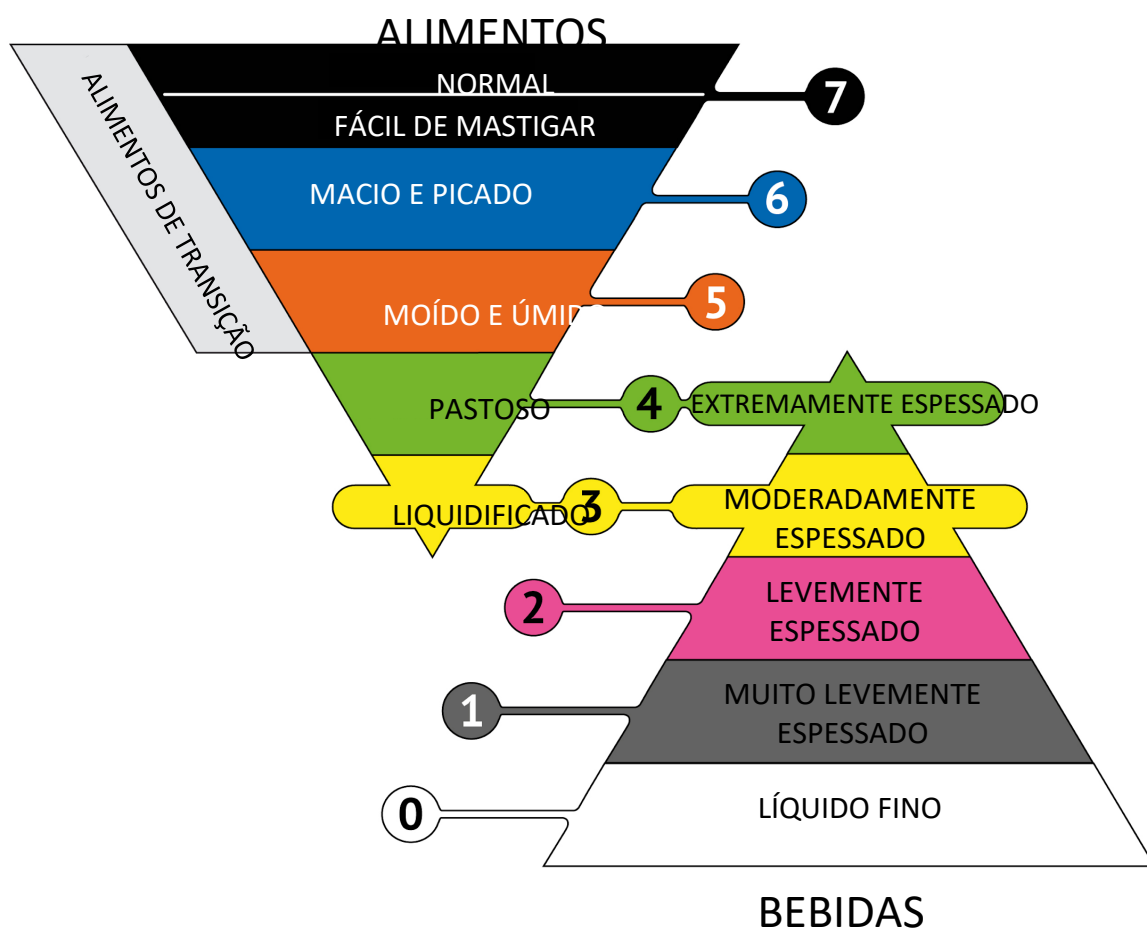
ALIMENTOS

ALIMENTOS DE TRANSIÇÃO

NORMAL

FÁCIL DE MASTIGAR

7

MACIO E PICADO

6

MOÍDO E ÚMID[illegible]

5

PASTOSO

4

EXTREMAMENTE ESPESSADO

LIQUIDIFICADO

3

MODERADAMENTE ESPESSADO

2

LEVEMENTE ESPESSADO

1

MUITO LEVEMENTE ESPESSADO

0

LÍQUIDO FINO

BEBIDAS